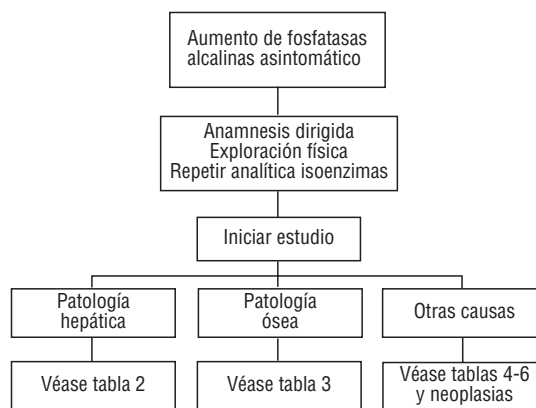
Aumento de fosfatasas alcalinas asintomático

Anamnesis dirigida
Exploración física
Repetir analítica isoenzimas

Iniciar estudio

Patología hepática

Patología ósea

Otras causas

Véase tabla 2

Véase tabla 3

Véase tablas 4-6 y neoplasias